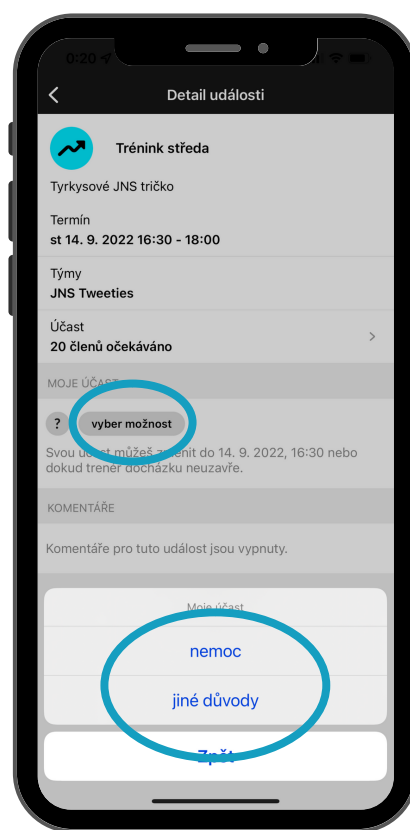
0:20

Detail události

Trénink středa

Tyrkysové JNS tričko

Termín
st 14. 9. 2022 16:30 - 18:00

Týmy
JNS Tweeties

Účast
20 členů očekáváno

MOJE ÚČAST

?
vyber možnost

Svou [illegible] změnit do 14. 9. 2022, 16:30 nebo dokud trenér docházku neuzavře.

KOMENTÁŘE

Komentáře pro tuto událost jsou vypnuty.

Moje účast

nemoc

jiné důvody

Zpět